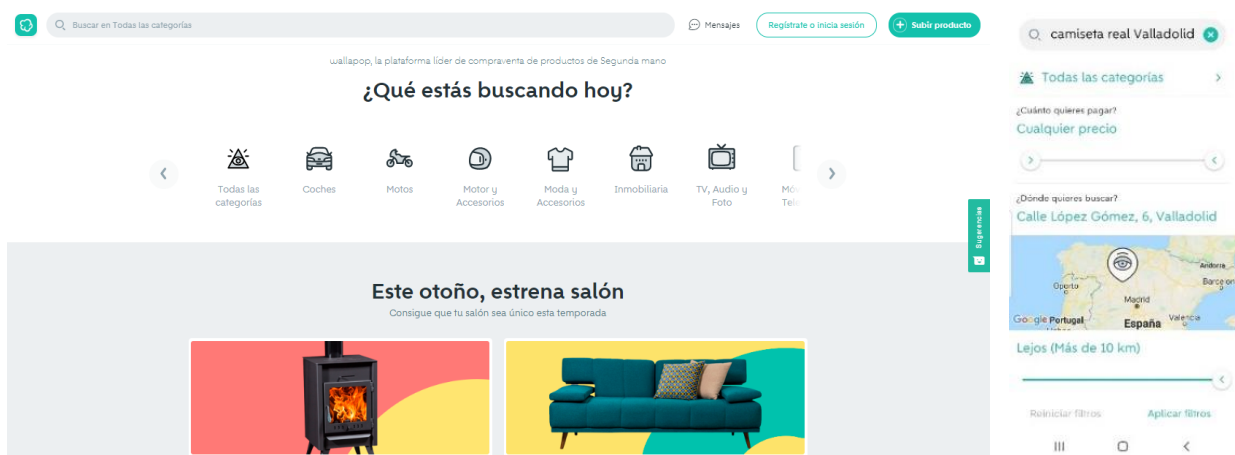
Buscar en Todas las categorías

Mensajes

Regístrate o inicia sesión

Subir producto

wallapop, la plataforma líder de compraventa de productos de Segunda mano

¿Qué estás buscando hoy?

Todas las categorías

Coches

Motos

Motor y Accesorios

Moda y Accesorios

Inmobiliaria

TV, Audio y Foto

Mó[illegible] Tel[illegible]

Sugerencias

Este otoño, estrena salón

Consigue que tu salón sea único esta temporada

camiseta real Valladolid

Todas las categorías

¿Cuánto quieres pagar?

Cualquier precio

¿Dónde quieres buscar?

Calle López Gómez, 6, Valladolid

Andorra

Oporto

Barcelo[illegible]

Madrid

Google Portugal

España

Valencia

Lejos (Más de 10 km)

Reiniciar filtros

Aplicar filtros